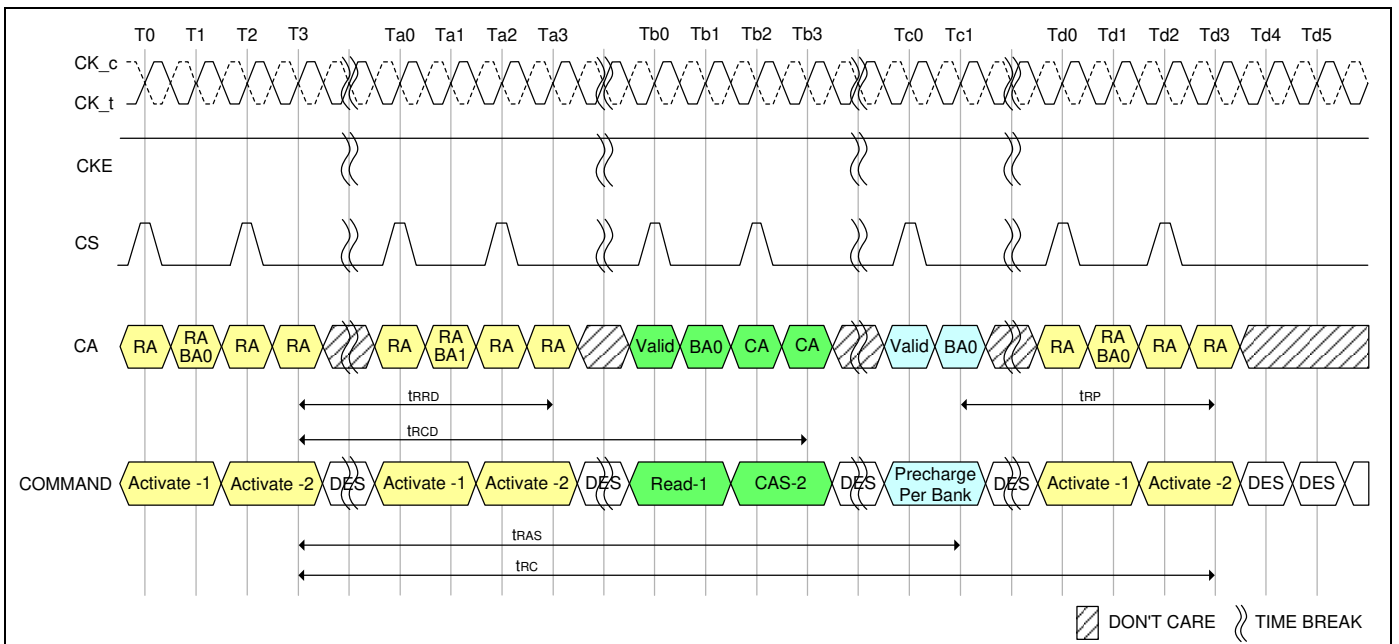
T0 T1 T2 T3 Ta0 Ta1 Ta2 Ta3 Tb0 Tb1 Tb2 Tb3 Tc0 Tc1 Td0 Td1 Td2 Td3 Td4 Td5

CK_c
CK_t

CKE

CS

CA
RA
RA BA0
RA
RA
RA
RA BA1
RA
RA
Valid
BA0
CA
CA
Valid
BA0
RA
RA BA0
RA
RA

$t_{RRD}$
$t_{RP}$
$t_{RCD}$

COMMAND
Activate -1
Activate -2
DES
Activate -1
Activate -2
DES
Read-1
CAS-2
DES
Precharge Per Bank
DES
Activate -1
Activate -2
DES
DES

$t_{RAS}$
$t_{RC}$

DON'T CARE
TIME BREAK